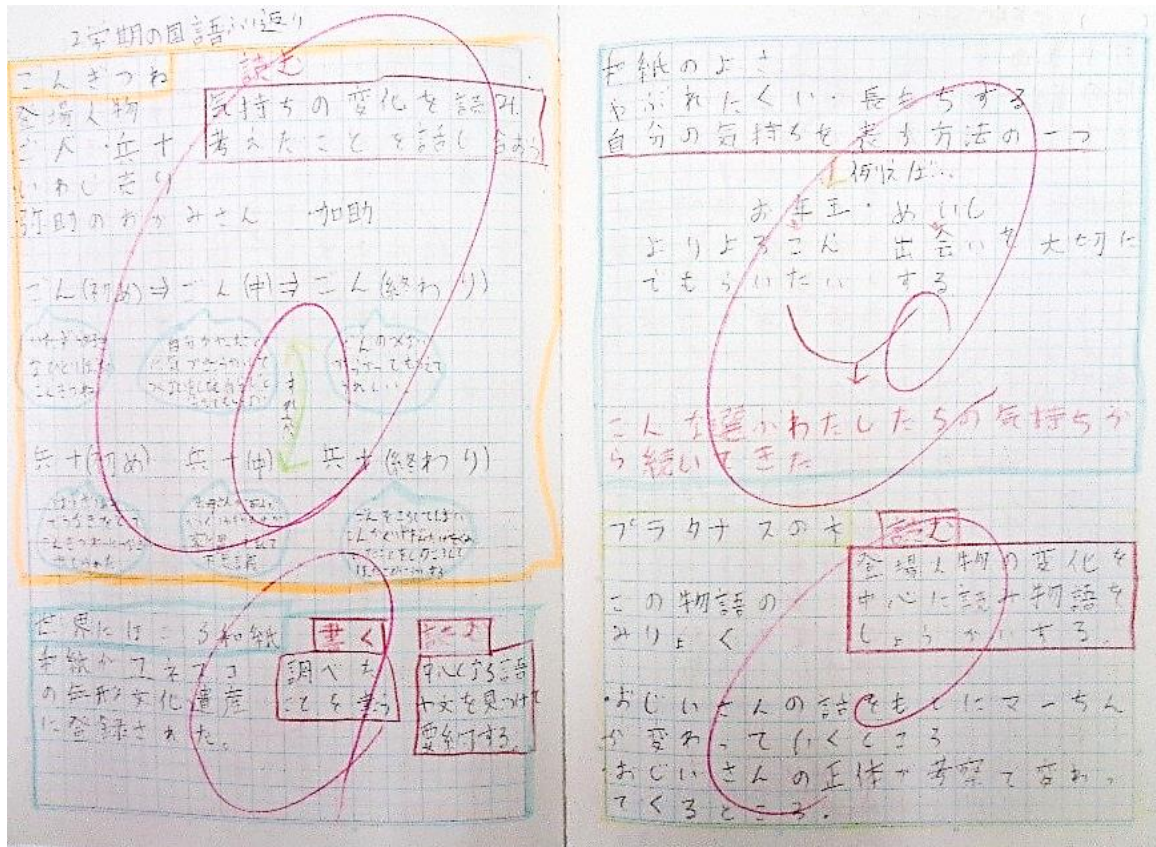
2学期の国語の振り返り

ごんぎつね
読む
登場人物
ごん 兵十
いわし売り
弥助のおかみさん 加助
気持ちの変化を読み考えたことを話し合おう

ごん(初め)⇒ごん(中)⇒ごん(終わり)

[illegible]

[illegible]

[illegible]

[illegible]

兵十(初め) 兵十(中) 兵十(終わり)

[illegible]

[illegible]

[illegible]

世界にほこる和紙
和紙がユネスコの無形文化遺産に登録された。
書く
調べたことを書こう
読む
中心となる語や文を見つけて要約する。

和紙のよさ
やぶれたくい・長もちする
自分の気持ちを表す方法の一つ
例えば…
お年玉・あいし
よりよろこん 出会いを大切に
でもらいたい する

ごんを通してわたしたちの気持ちから続いてきた

プラタナスの木
読む
この物語のみりょく
登場人物の変化を中心に読み物語をしょうかいする。

・おじいさんの話をもとにマーちんが変わっていくところ
・おじいさんの正体が若干て変わってくるところ。